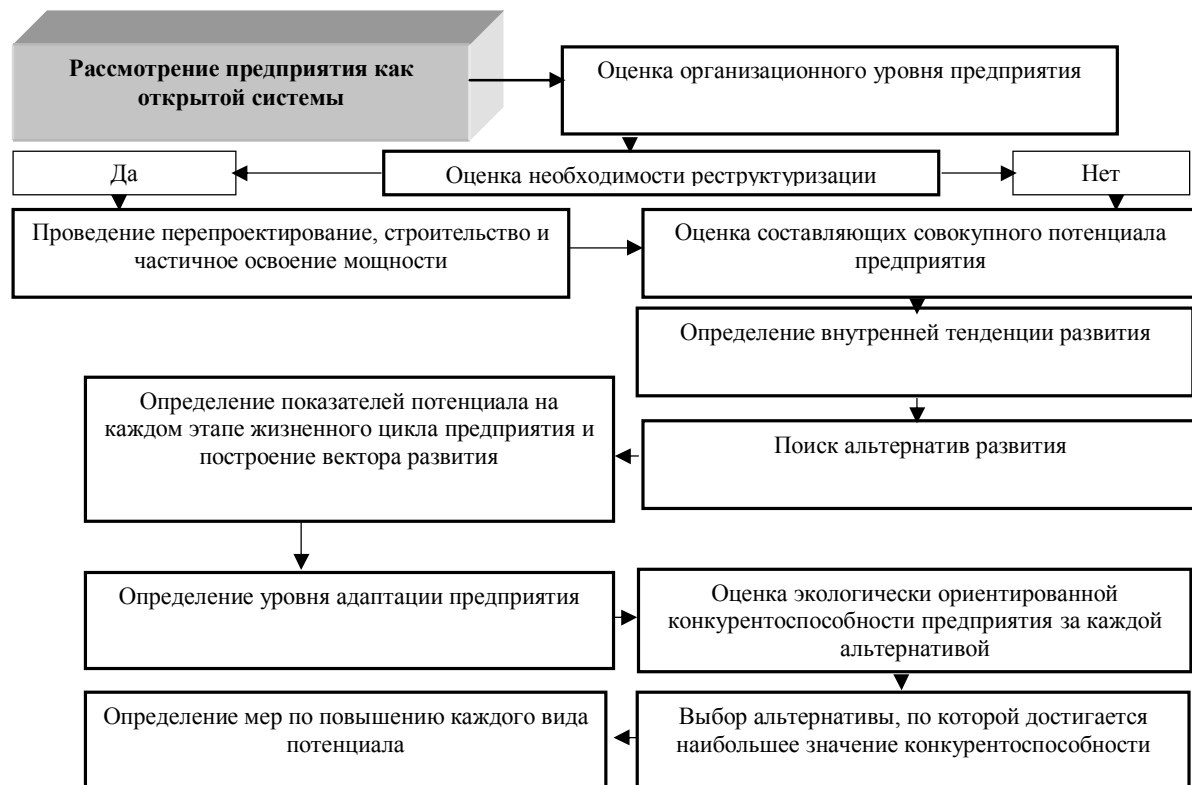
Рассмотрение предприятия как открытой системы

Оценка организационного уровня предприятия

Да

Оценка необходимости реструктуризации

Нет

Проведение перепроектирование, строительство и частичное освоение мощности

Оценка составляющих совокупного потенциала предприятия

Определение внутренней тенденции развития

Определение показателей потенциала на каждом этапе жизненного цикла предприятия и построение вектора развития

Поиск альтернатив развития

Определение уровня адаптации предприятия

Оценка экологически ориентированной конкурентоспособности предприятия за каждой альтернативой

Определение мер по повышению каждого вида потенциала

Выбор альтернативы, по которой достигается наибольшее значение конкурентоспособности